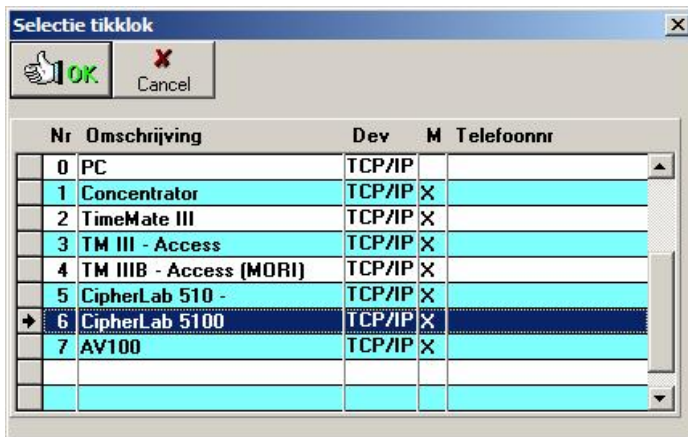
Selectie tikklok

OK

Cancel

| Nr | Omschrijving | Dev | M | Telefoonnr |
|---|---|---|---|---|
| 0 | PC | TCP/IP | | |
| 1 | Concentrator | TCP/IP | X | |
| 2 | TimeMate III | TCP/IP | X | |
| 3 | TM III - Access | TCP/IP | X | |
| 4 | TM IIIB - Access (MORI) | TCP/IP | X | |
| 5 | CipherLab 510 - | TCP/IP | X | |
| 6 | CipherLab 5100 | TCP/IP | X | |
| 7 | AV100 | TCP/IP | X | |